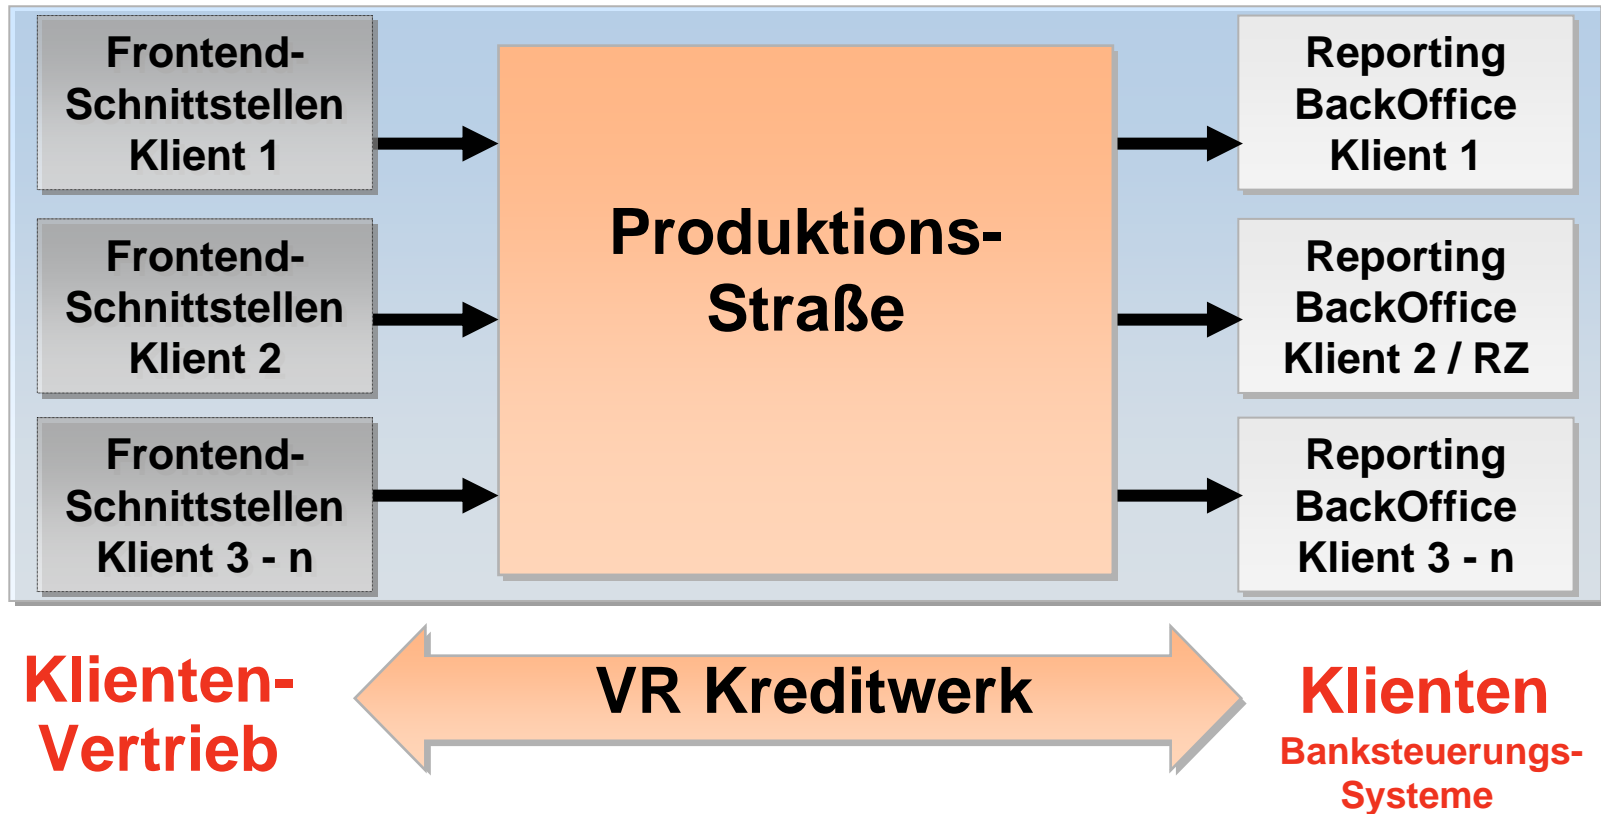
Frontend-Schnittstellen Klient 1

Frontend-Schnittstellen Klient 2

Frontend-Schnittstellen Klient 3 - n

Produktions-Straße

Reporting BackOffice Klient 1

Reporting BackOffice Klient 2 / RZ

Reporting BackOffice Klient 3 - n

Klienten-Vertrieb

VR Kreditwerk

Klienten
Banksteuerungs-Systeme